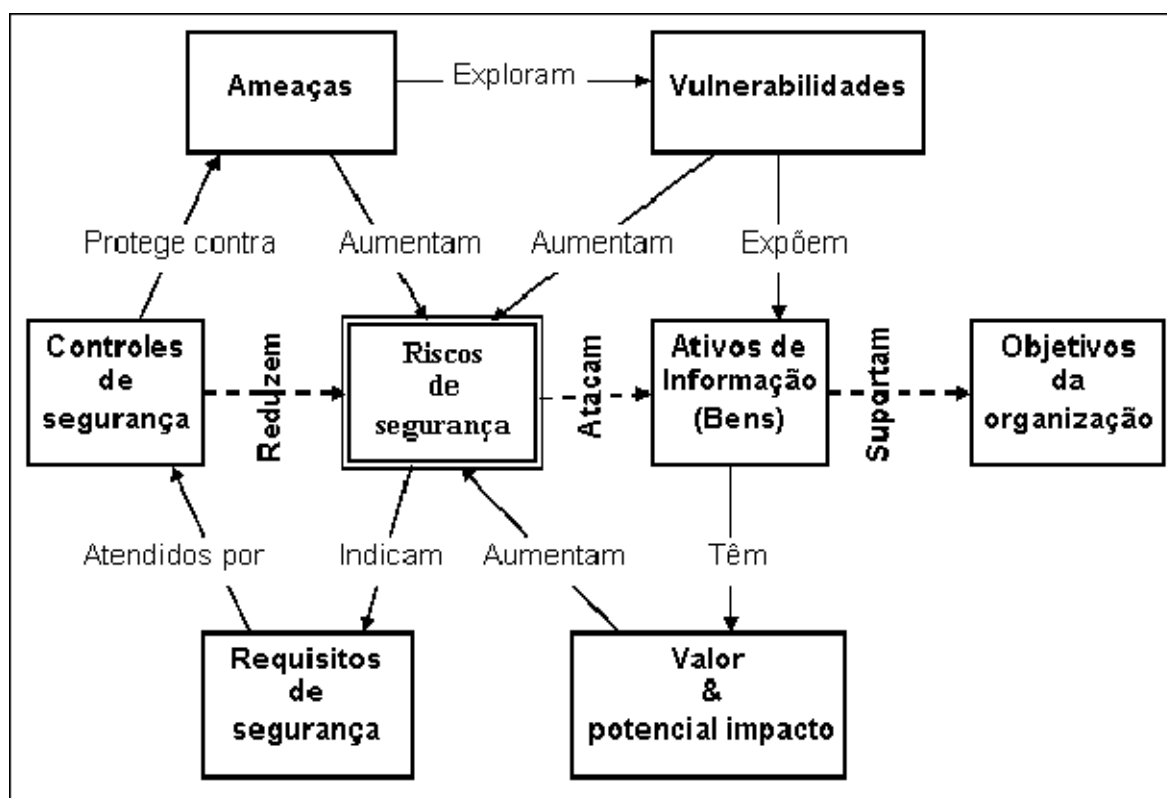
Ameaças
Exploram
Vulnerabilidades
Protege contra
Aumentam
Aumentam
Expõem
Controles de segurança
Reduzem
Riscos de segurança
Atacam
Ativos de Informação (Bens)
Suportam
Objetivos da organização
Atendidos por
Indicam
Aumentam
Têm
Requisitos de segurança
Valor & potencial impacto